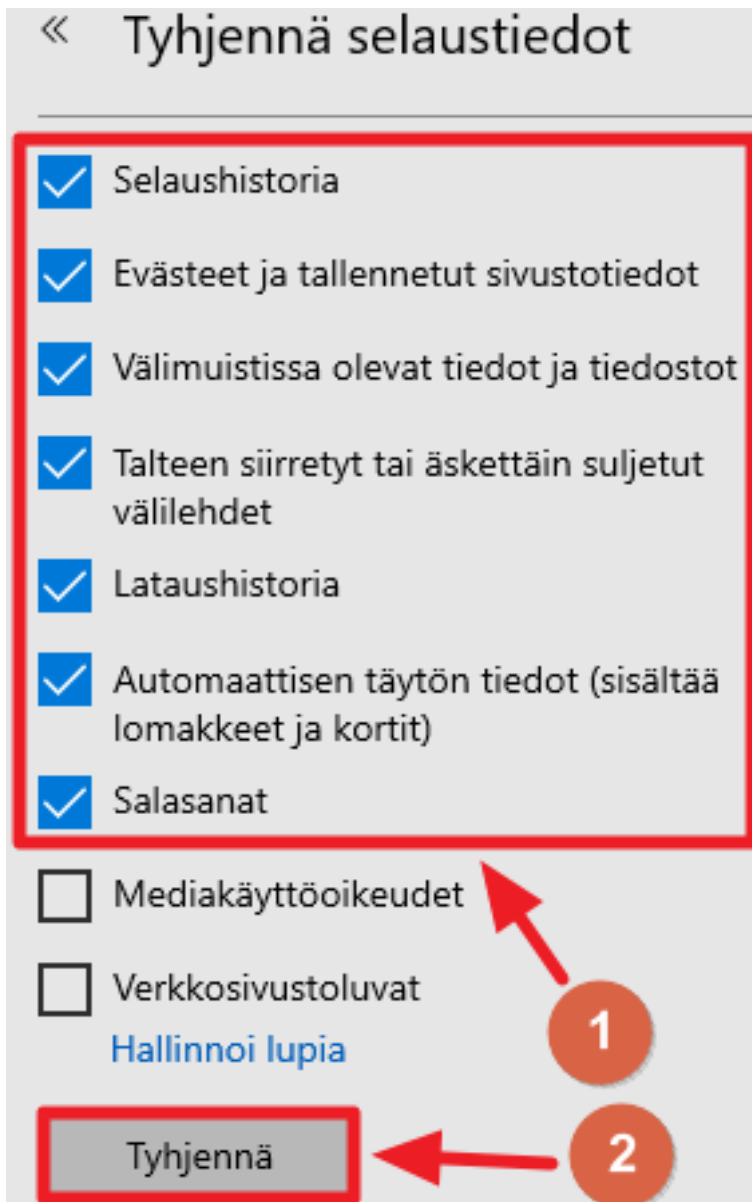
« Tyhjennä selaustiedot

Selaushistoria

Evästeet ja tallennetut sivustotiedot

Välimuistissa olevat tiedot ja tiedostot

Talteen siirretyt tai äskettäin suljetut välilehdet

Lataushistoria

Automaattisen täytön tiedot (sisältää lomakkeet ja kortit)

Salasanat

Mediakäyttöoikeudet

Verkkosivustoluvat

Hallinnoi lupia

1

Tyhjennä

2